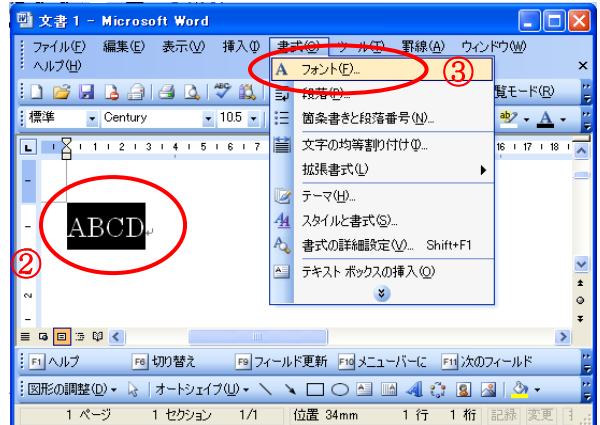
文書 1 - Microsoft Word

ファイル(F) 編集(E) 表示(V) 挿入(I) 書式(O) ツール(T) 罫線(A) ウィンドウ(W) ヘルプ(H)

×

覧モード(R)

標準 Century 10.5

A フォント(F)...

③

段落(P)...

箇条書きと段落番号(N)...

文字の均等割り付け(I)...

拡張書式(L)

テーマ(H)...

スタイルと書式(S)...

書式の詳細設定(V)... Shift+F1

テキスト ボックスの挿入(O)

ABCD

②

F1 ヘルプ F6 切り替え F9 フィールド更新 F10 メニューバーに F11 次のフィールド

図形の調整(R) オートシェイプ(U)

1 ページ 1 セクション 1/1 位置 34mm 1 行 1 桁 記録 変更